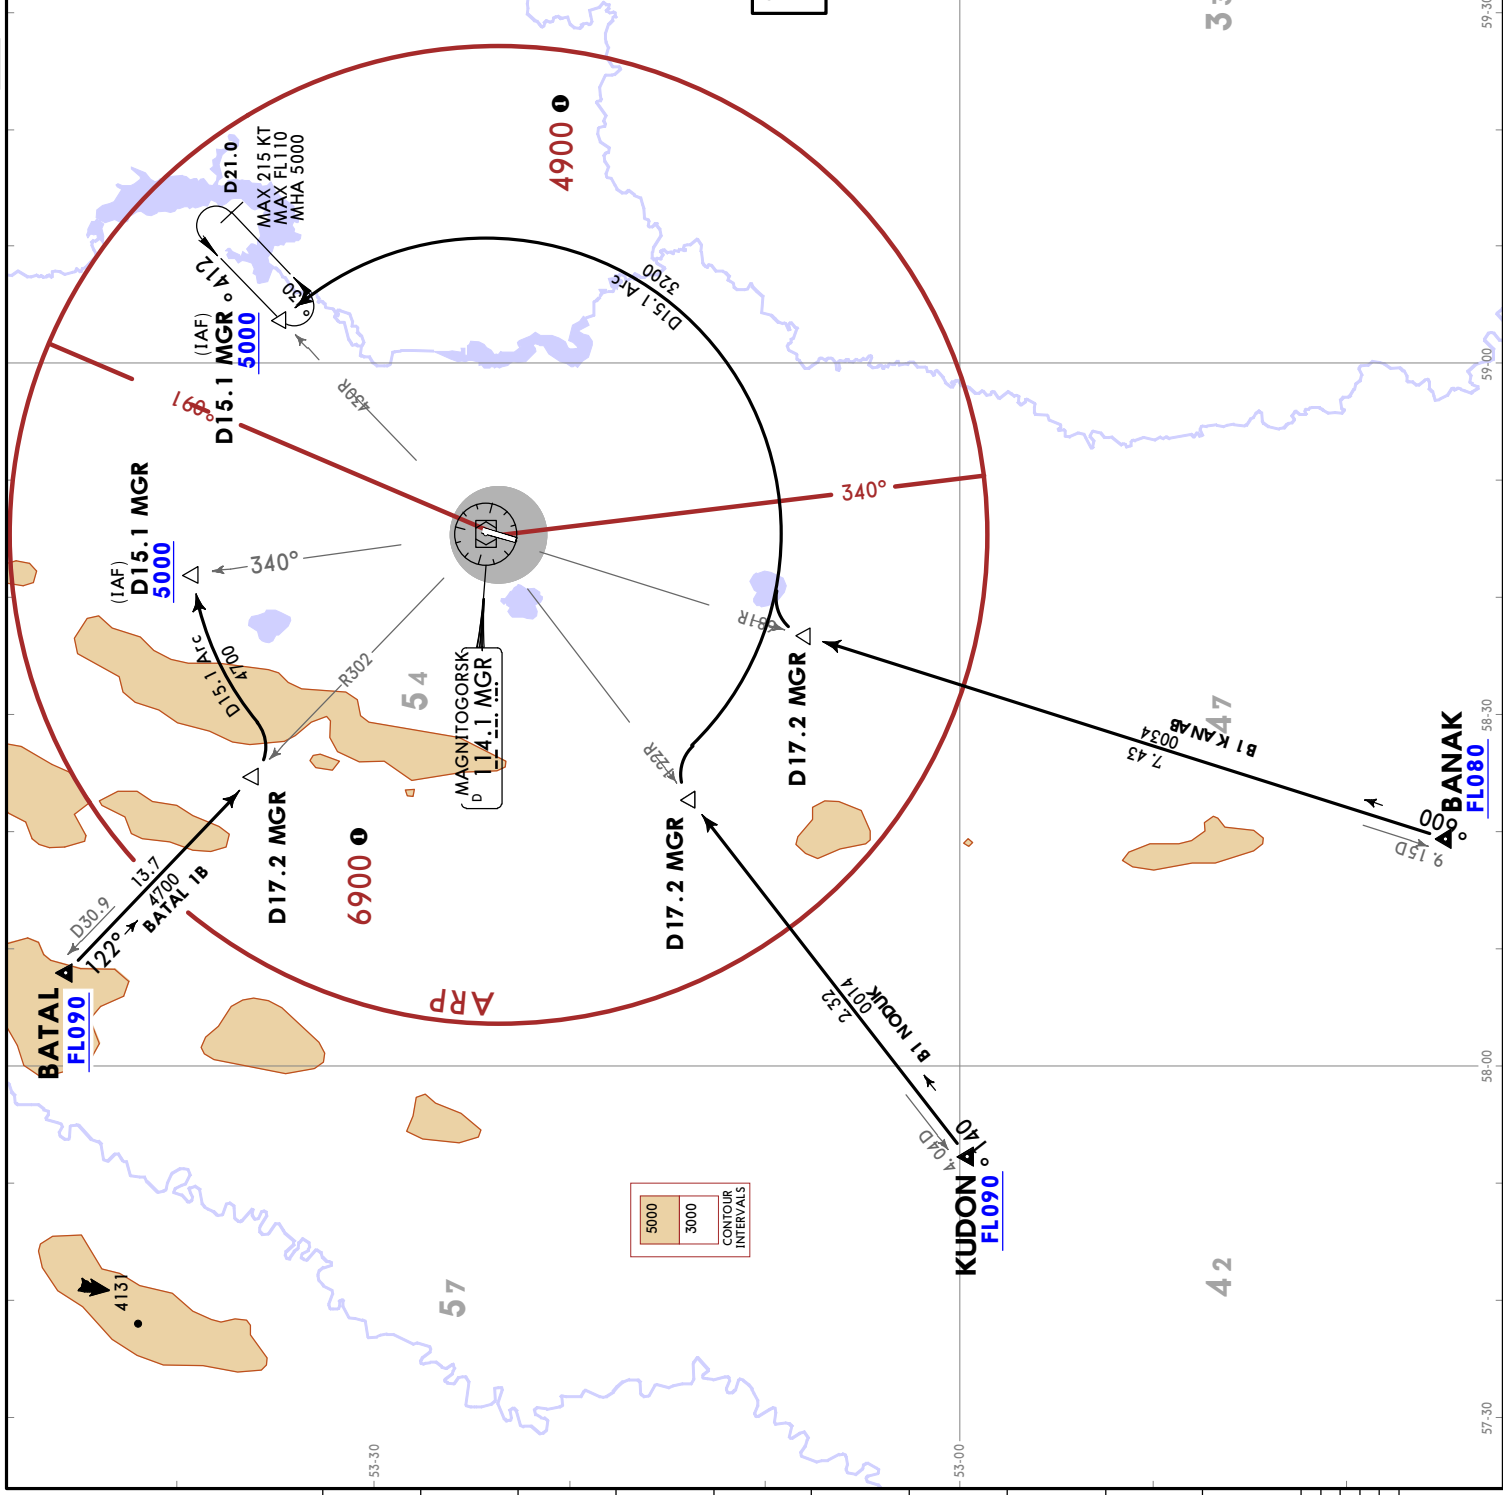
4900
D21.0
MAX 215 KT
MAX FL110
MHA 5000
412
(IAF)
D15.1 MGR
5000
160°
430R
3200
D15.1 Arc
340°
(IAF)
D15.1 MGR
5000
340°
D15.1 Arc
4700
R302
5 4
MAGNITOGORSK
114.1 MGR
D
018R
D17.2 MGR
D17.2 MGR
D17.2 MGR
6900
13.7
4700
BATAL 1B
D30.9
122°
BATAL
FL090
ARP
222R
B1 NODUK
0014
2.32
D17.2 MGR
B1 KANAB
0034
7.43
4 7
BANAK
FL080
009
9.15D
040
4.04D
KUDON
FL090
4 2
5000
3000
CONTOUR INTERVALS
5 7
4131
3 3
59-30
59-00
58-30
58-00
57-30
53-30
53-00